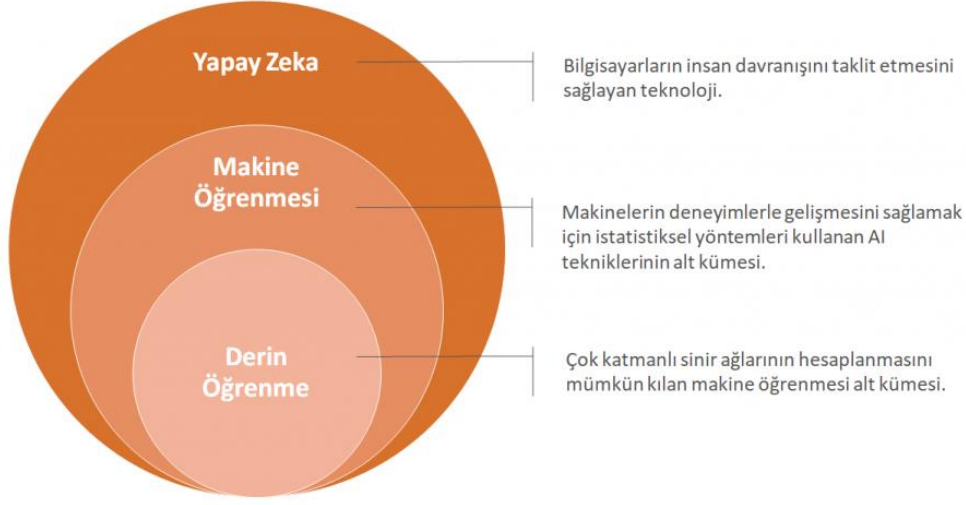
Yapay Zeka

Bilgisayarların insan davranışını taklit etmesini sağlayan teknoloji.

Makine Öğrenmesi

Makinelerin deneyimlerle gelişmesini sağlamak için istatistiksel yöntemleri kullanan AI tekniklerinin alt kümesi.

Derin Öğrenme

Çok katmanlı sinir ağlarının hesaplanmasını mümkün kılan makine öğrenmesi alt kümesi.